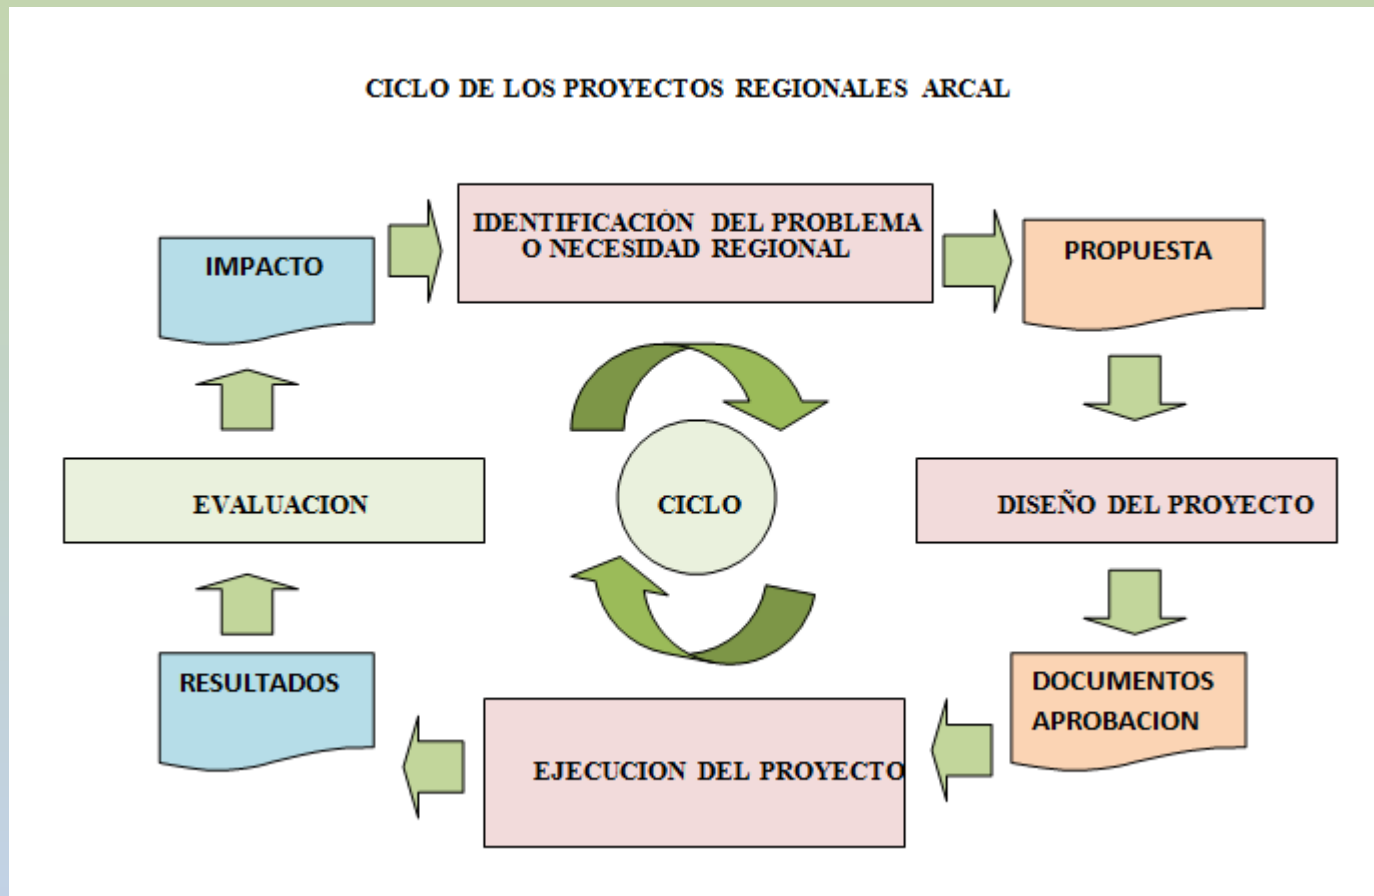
CICLO DE LOS PROYECTOS REGIONALES ARCAL

IDENTIFICACIÓN DEL PROBLEMA O NECESIDAD REGIONAL

PROPUESTA

DISEÑO DEL PROYECTO

DOCUMENTOS APROBACION

EJECUCION DEL PROYECTO

RESULTADOS

EVALUACION

IMPACTO

CICLO